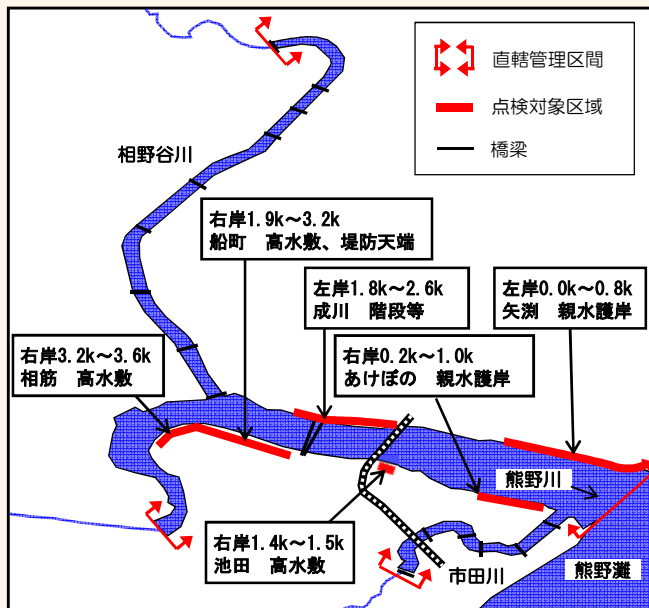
直轄管理区間
点検対象区域
橋梁

相野谷川

右岸1.9k～3.2k
船町　高水敷、堤防天端

左岸1.8k～2.6k
成川　階段等

左岸0.0k～0.8k
矢渕　親水護岸

右岸3.2k～3.6k
相筋　高水敷

右岸0.2k～1.0k
あけぼの　親水護岸

熊野川

右岸1.4k～1.5k
池田　高水敷

市田川

熊野灘